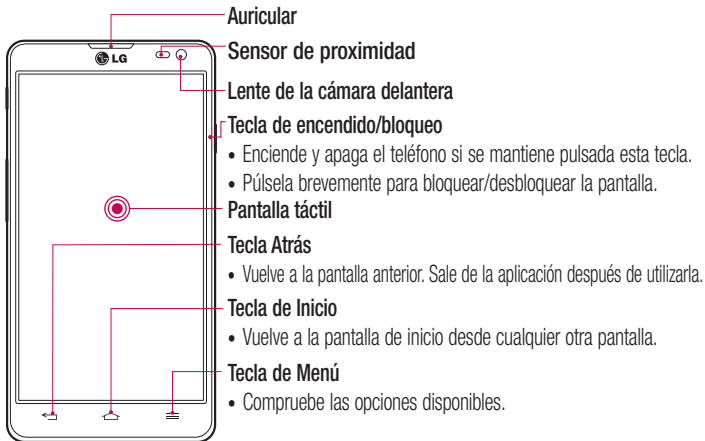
LG

Auricular

Sensor de proximidad

Lente de la cámara delantera

Tecla de encendido/bloqueo

• Enciende y apaga el teléfono si se mantiene pulsada esta tecla.

• Púlsela brevemente para bloquear/desbloquear la pantalla.

Pantalla táctil

Tecla Atrás

• Vuelve a la pantalla anterior. Sale de la aplicación después de utilizarla.

Tecla de Inicio

• Vuelve a la pantalla de inicio desde cualquier otra pantalla.

Tecla de Menú

• Compruebe las opciones disponibles.